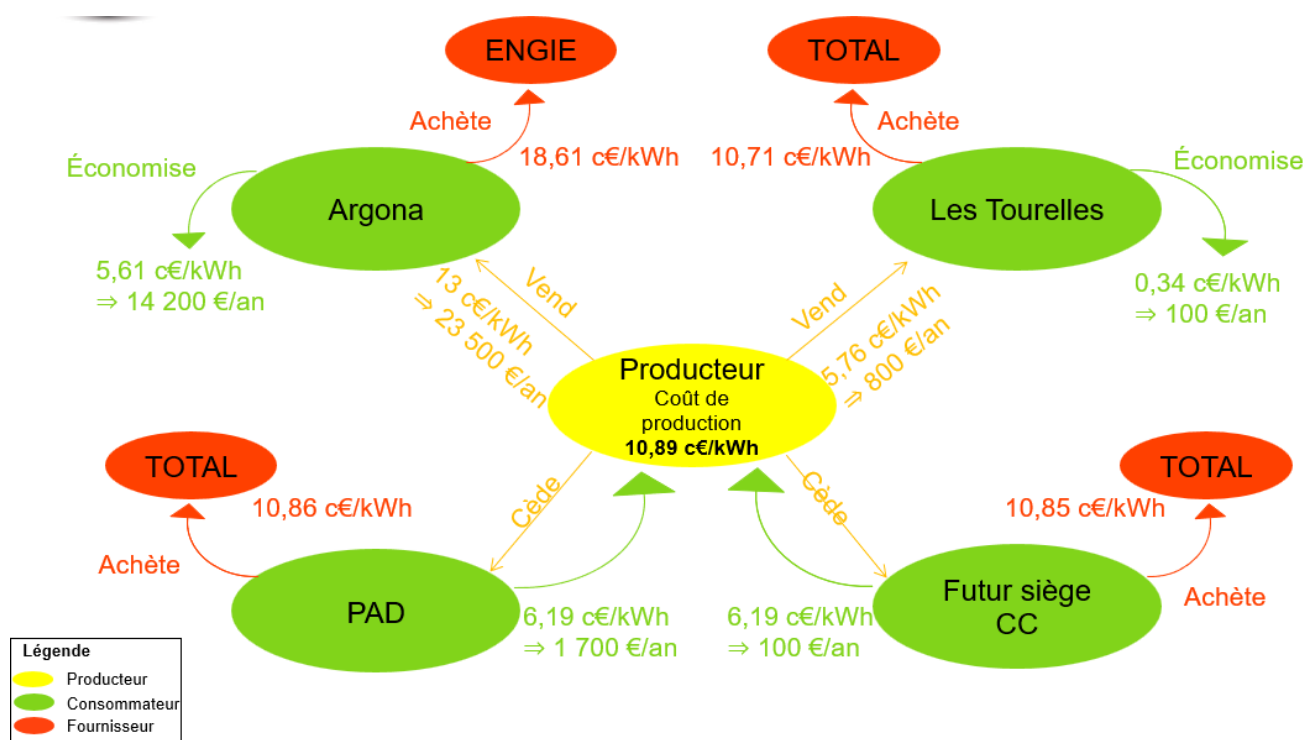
ENGIE

TOTAL

Achète

Achète

18,61 c€/kWh

10,71 c€/kWh

Économise

Économise

Argona

Les Tourelles

5,61 c€/kWh
⇒ 14 200 €/an

0,34 c€/kWh
⇒ 100 €/an

Vend

13 c€/kWh
⇒ 23 500 €/an

Vend

5,76 c€/kWh
⇒ 800 €/an

Producteur
Coût de production
10,89 c€/kWh

TOTAL

TOTAL

10,86 c€/kWh

10,85 c€/kWh

Cède

Cède

Achète

Achète

PAD

Futur siège CC

6,19 c€/kWh
⇒ 1 700 €/an

6,19 c€/kWh
⇒ 100 €/an

Légende
Producteur
Consommateur
Fournisseur